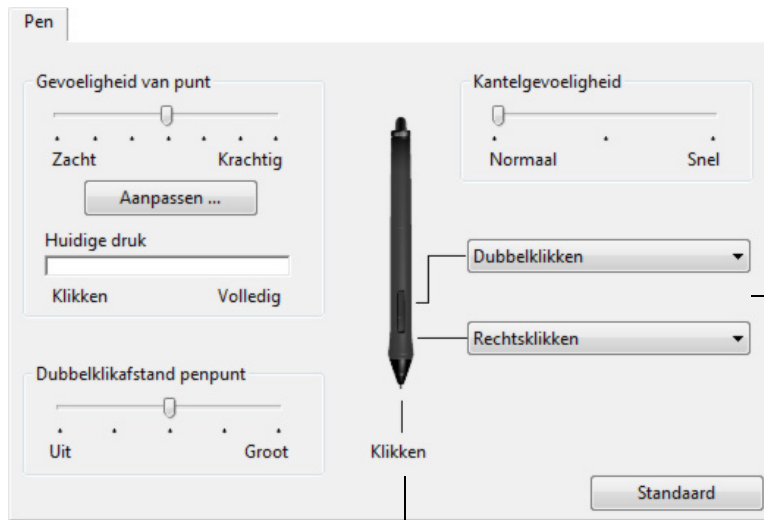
Pen

Gevoeligheid van punt

Zacht Krachtig

Aanpassen ...

Huidige druk

Klikken Volledig

Dubbelklikafstand penpunt

Uit Groot

Kantelgevoeligheid

Normaal Snel

Dubbelklikken

Rechtsklikken

Klikken

Standaard